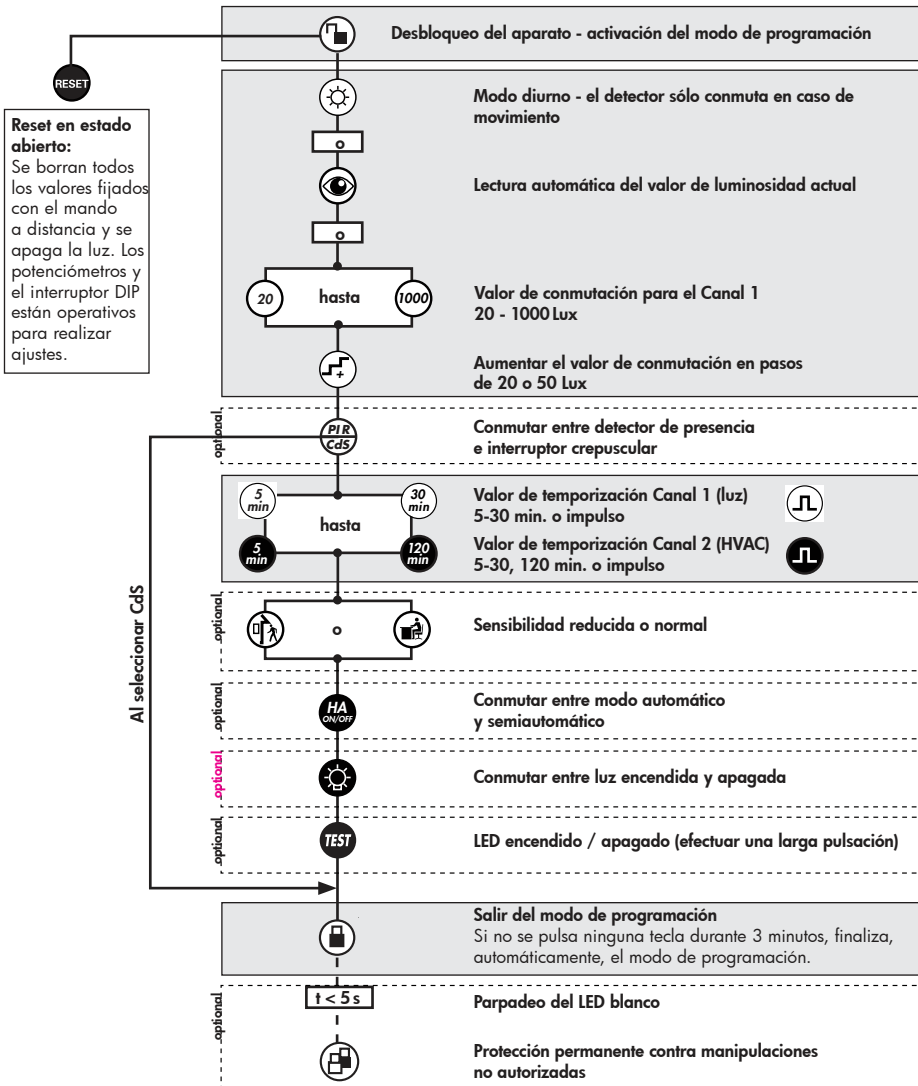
RESET

Reset en estado abierto:
Se borran todos los valores fijados con el mando a distancia y se apaga la luz. Los potenciómetros y el interruptor DIP están operativos para realizar ajustes.

Desbloqueo del aparato - activación del modo de programación

Modo diurno - el detector sólo conmuta en caso de movimiento

o

Lectura automática del valor de luminosidad actual

o

20 hasta 1000

Valor de conmutación para el Canal 1
20 - 1000 Lux

Aumentar el valor de conmutación en pasos de 20 o 50 Lux

optional

PIR
CdS

Conmutar entre detector de presencia e interruptor crepuscular

5 min
30 min
hasta
5 min
120 min

Valor de temporización Canal 1 (luz)
5-30 min. o impulso

Valor de temporización Canal 2 (HVAC)
5-30, 120 min. o impulso

Al seleccionar CdS

optional

o

Sensibilidad reducida o normal

optional

HA
ON/OFF

Conmutar entre modo automático y semiautomático

optional

Conmutar entre luz encendida y apagada

optional

TEST

LED encendido / apagado (efectuar una larga pulsación)

Salir del modo de programación
Si no se pulsa ninguna tecla durante 3 minutos, finaliza, automáticamente, el modo de programación.

optional

t < 5 s

Parpadeo del LED blanco

Protección permanente contra manipulaciones no autorizadas